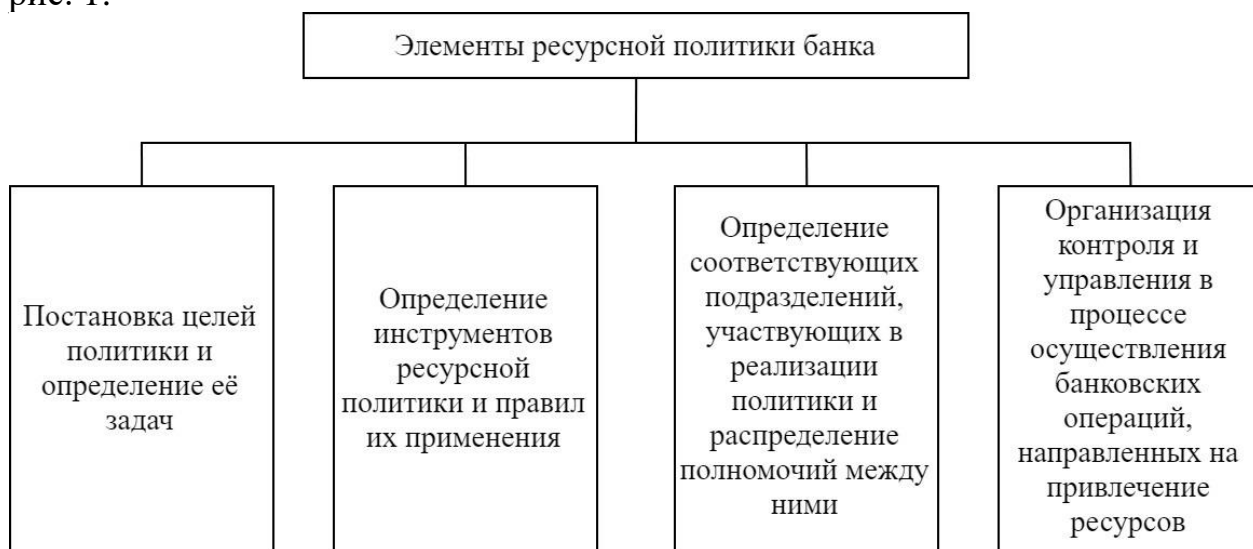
рис. 1.

Элементы ресурсной политики банка

Постановка целей политики и определение её задач

Определение инструментов ресурсной политики и правил их применения

Определение соответствующих подразделений, участвующих в реализации политики и распределение полномочий между ними

Организация контроля и управления в процессе осуществления банковских операций, направленных на привлечение ресурсов